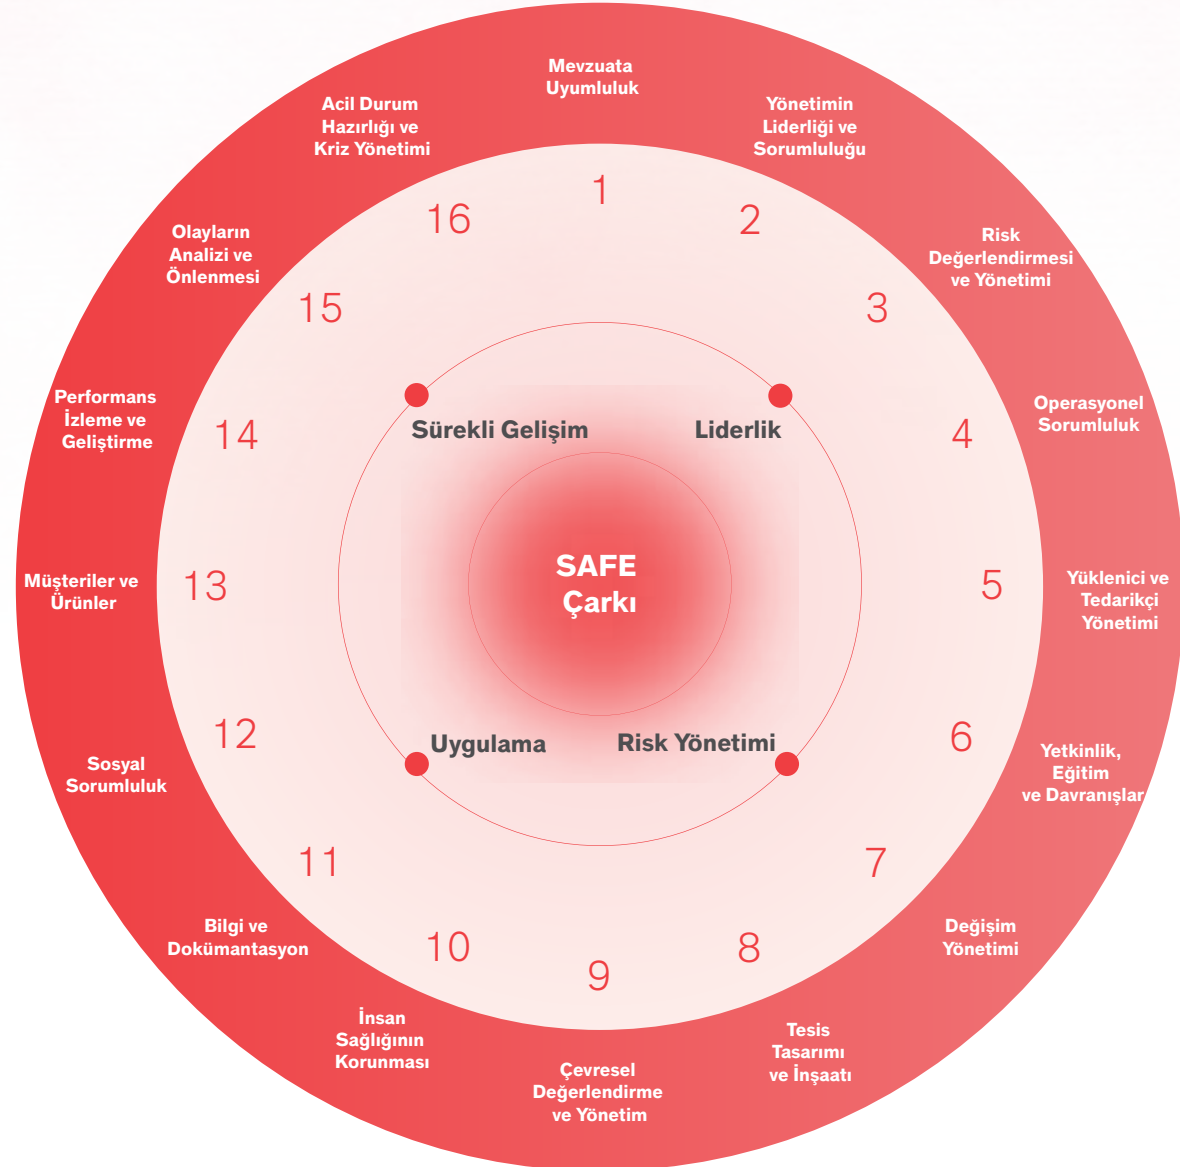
Mevzuata Uyumluluk

Yönetimin Liderliği ve Sorumluluğu

Risk Değerlendirmesi ve Yönetimi

Operasyonel Sorumluluk

Yüklenici ve Tedarikçi Yönetimi

Yetkinlik, Eğitim ve Davranışlar

Değişim Yönetimi

Tesis Tasarımı ve İnşaatı

Çevresel Değerlendirme ve Yönetim

İnsan Sağlığının Korunması

Bilgi ve Dokümantasyon

Sosyal Sorumluluk

Müşteriler ve Ürünler

Performans İzleme ve Geliştirme

Olayların Analizi ve Önlenmesi

Acil Durum Hazırlığı ve Kriz Yönetimi

1
2
3
4
5
6
7
8
9
10
11
12
13
14
15
16

Sürekli Gelişim

Liderlik

SAFE Çarkı

Uygulama

Risk Yönetimi